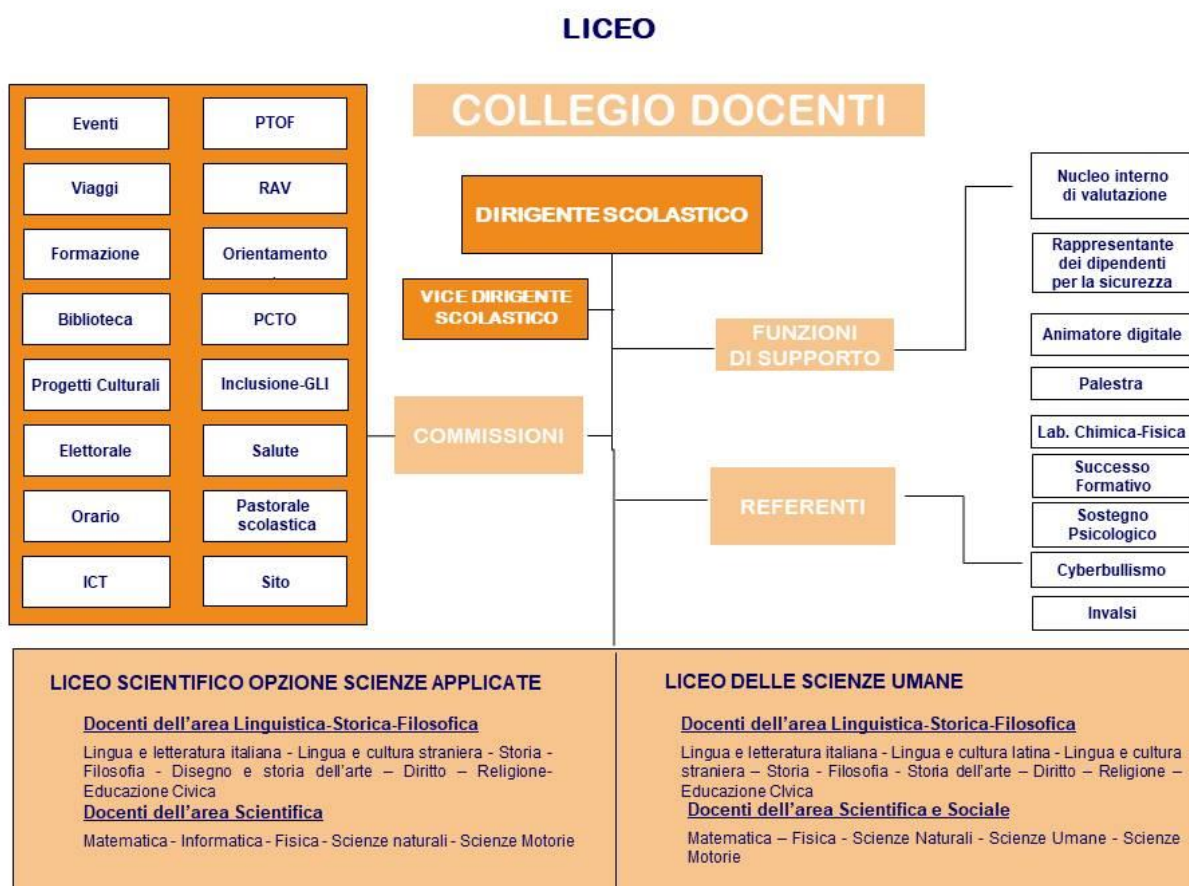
LICEO

COLLEGIO DOCENTI

Eventi
PTOF
Viaggi
RAV
Formazione
Orientamento
Biblioteca
PCTO
Progetti Culturali
Inclusione-GLI
Elettorale
Salute
Orario
Pastorale scolastica
ICT
Sito

DIRIGENTE SCOLASTICO

VICE DIRIGENTE SCOLASTICO

COMMISSIONI

FUNZIONI DI SUPPORTO

REFERENTI

Nucleo interno di valutazione
Rappresentante dei dipendenti per la sicurezza
Animatore digitale
Palestra
Lab. Chimica-Fisica
Successo Formativo
Sostegno Psicologico
Cyberbullismo
Invalsi

LICEO SCIENTIFICO OPZIONE SCIENZE APPLICATE

Docenti dell'area Linguistica-Storica-Filosofica

Lingua e letteratura italiana - Lingua e cultura straniera - Storia - Filosofia - Disegno e storia dell'arte – Diritto – Religione- Educazione Civica

Docenti dell'area Scientifica

Matematica - Informatica - Fisica - Scienze naturali - Scienze Motorie

LICEO DELLE SCIENZE UMANE

Docenti dell'area Linguistica-Storica-Filosofica

Lingua e letteratura italiana - Lingua e cultura latina - Lingua e cultura straniera – Storia - Filosofia - Storia dell'arte – Diritto – Religione – Educazione Civica

Docenti dell'area Scientifica e Sociale

Matematica – Fisica - Scienze Naturali - Scienze Umane - Scienze Motorie